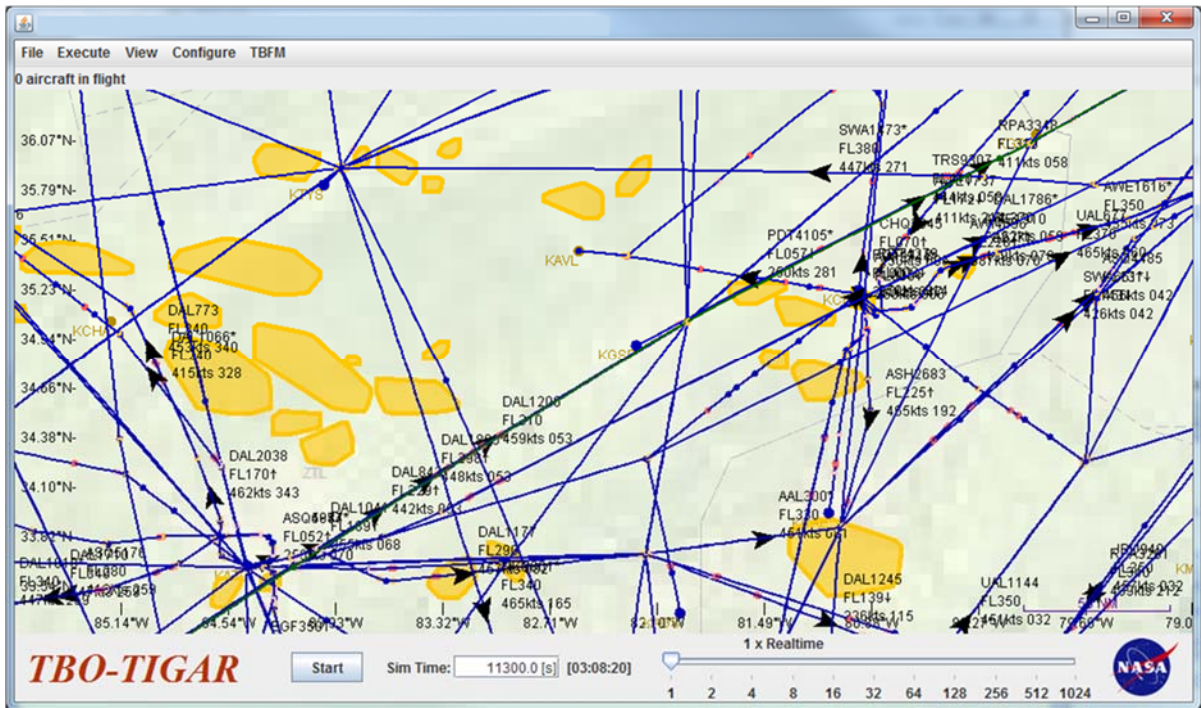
File Execute View Configure TBFM

0 aircraft in flight

36.07°N-
35.79°N-
35.51°N-
35.23°N-
34.94°N-
34.66°N-
34.38°N-
34.10°N-
33.82°N-

KTYS
KAVL
KCHA
KGSP
ZTL

SWA1873*
FL380
447kts 271

RPA3348
FL3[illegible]
411kts 058

TRS9307

DAL1786*

AWE1616*
FL350

UAL671

PDT4105*
FL057↑
250kts 281

CHQ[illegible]
FL070↑

SWA631↑↓
426kts 042

DAL773
FL340
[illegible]
415kts 328

ASH2683
FL225↑
465kts 192

DAL1208
FL310
459kts 053

DAL1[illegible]
FL3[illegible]
448kts 053

DAL2038
FL170↑
462kts 343

DAL84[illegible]
FL2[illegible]
442kts 0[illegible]

DAL104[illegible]
FL169↑
455kts 068

ASQ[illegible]
FL052↑

DAL117↑
FL290

FL340
465kts 165

AAL300*
FL330
461kts 0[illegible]

DAL1245
FL139↓
236kts 115

UAL1144
FL350
461kts 032

85.14°W
84.54°W
83.93°W
83.32°W
82.71°W
82.10°W
81.49°W
80.88°W
80.27°W
79.66°W
79.0

TBO-TIGAR

Start

Sim Time: 11300.0 [s] [03:08:20]

1 x Realtime

1 2 4 8 16 32 64 128 256 512 1024

NASA